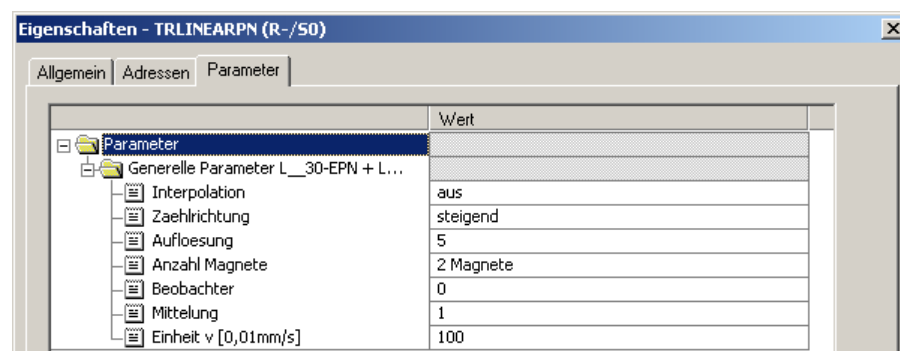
Eigenschaften - TRLINEARPN (R-/S0)

X

Allgemein | Adressen | Parameter

| | Wert |
|---|---|
| Parameter | |
| Generelle Parameter L__30-EPN + L... | |
| Interpolation | aus |
| Zaehlrichtung | steigend |
| Aufloesung | 5 |
| Anzahl Magnete | 2 Magnete |
| Beobachter | 0 |
| Mittelung | 1 |
| Einheit v [0,01mm/s] | 100 |